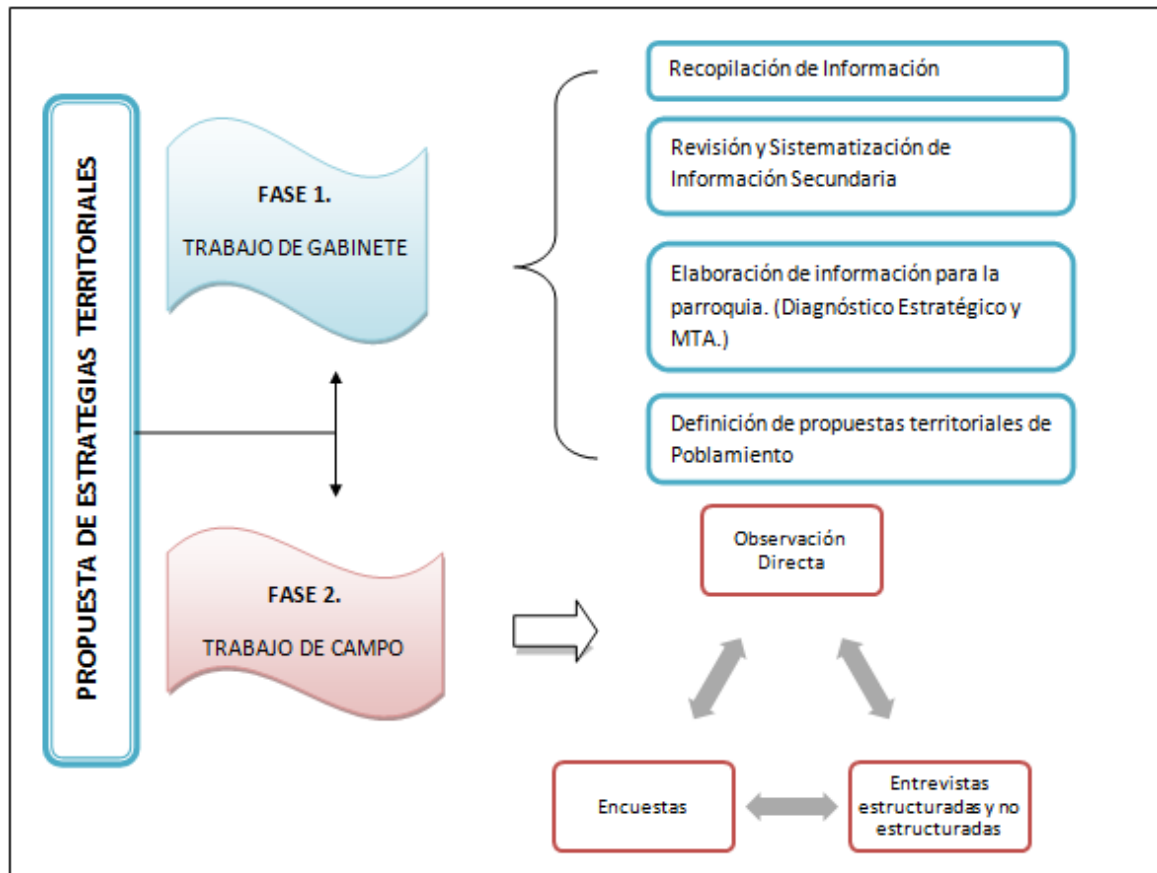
PROPUESTA DE ESTRATEGIAS TERRITORIALES

FASE 1.
TRABAJO DE GABINETE

Recopilación de Información

Revisión y Sistematización de Información Secundaria

Elaboración de información para la parroquia. (Diagnóstico Estratégico y MTA.)

Definición de propuestas territoriales de Poblamiento

FASE 2.
TRABAJO DE CAMPO

Observación Directa

Encuestas

Entrevistas estructuradas y no estructuradas